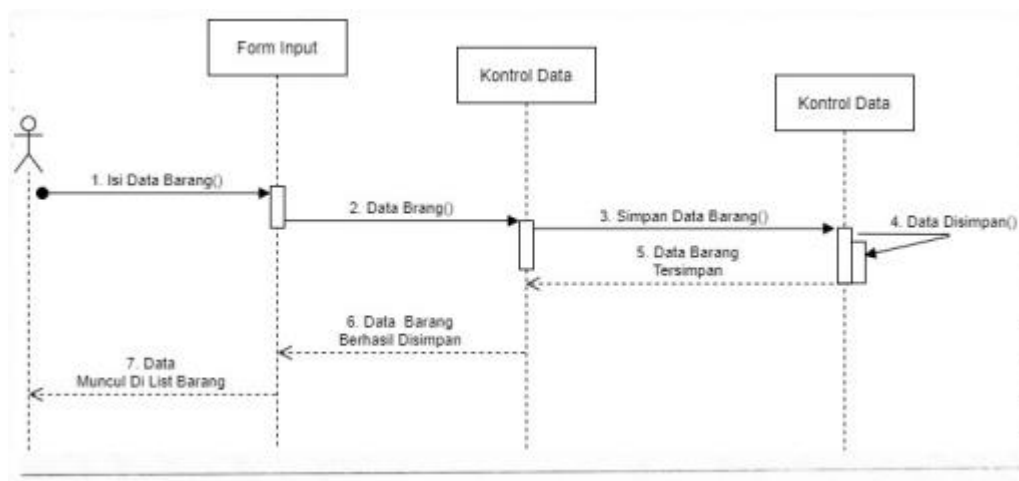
Form Input

Kontrol Data

Kontrol Data

1. Isi Data Barang()

2. Data Brang()

3. Simpan Data Barang()

4. Data Disimpan()

5. Data Barang Tersimpan

6. Data Barang Berhasil Disimpan

7. Data Muncul Di List Barang